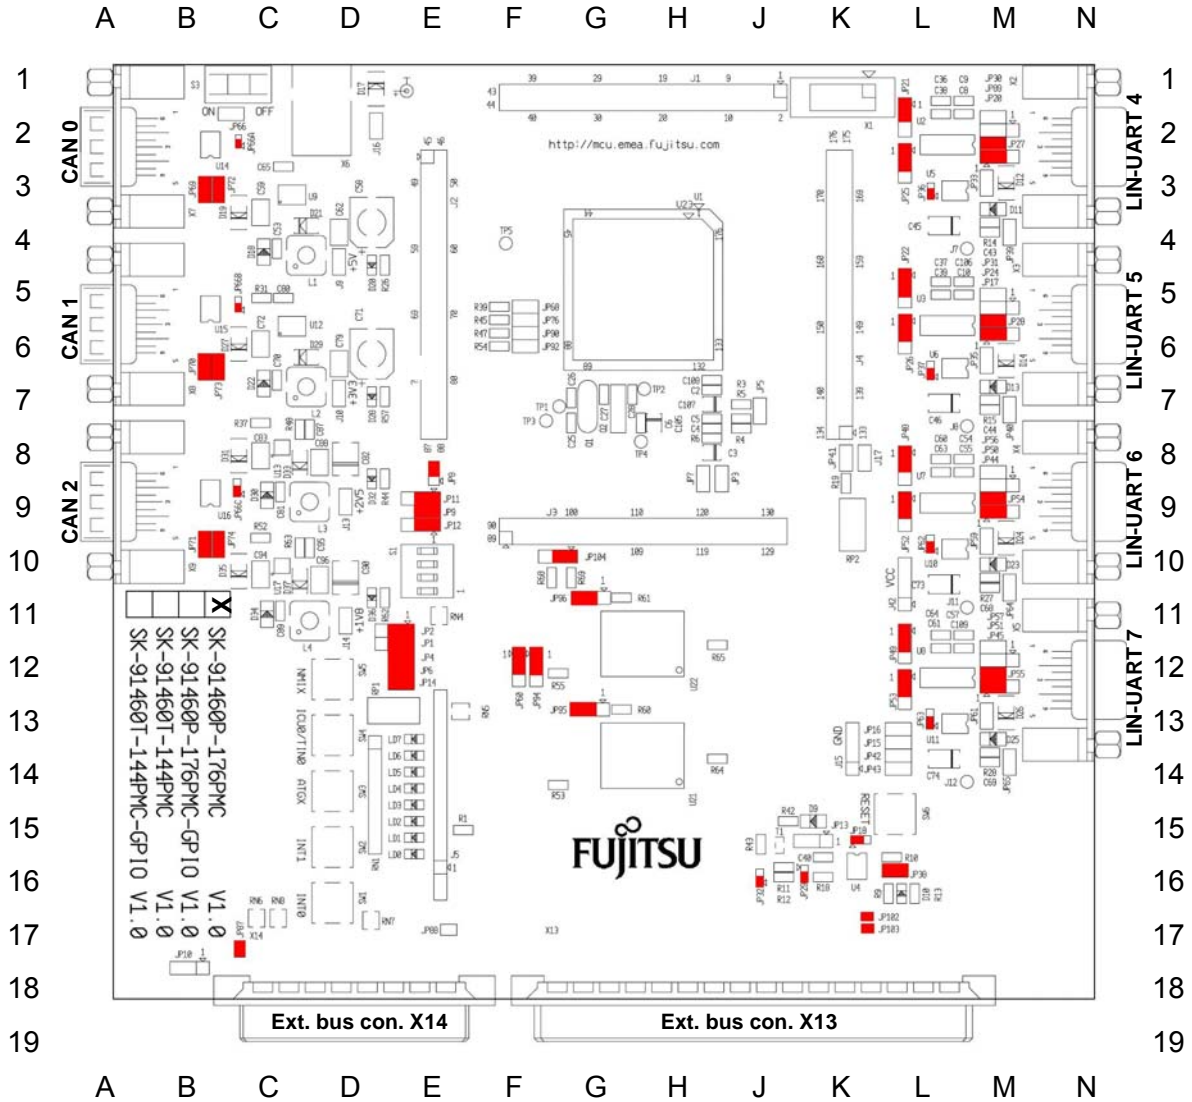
A B C D E F G H J K L M N

1 2 3 4 5 6 7 8 9 10 11 12 13 14 15 16 17 18 19

CAN 0
CAN 1
CAN 2

LIN-UART 4
LIN-UART 5
LIN-UART 6
LIN-UART 7

http://mcu.emea.fujitsu.com

X
SK-91460P-176PMC V1.0
SK-91460P-176PMC-GPIO V1.0
SK-91460T-144PMC V1.0
SK-91460T-144PMC-GPIO V1.0

FUJITSU

Ext. bus con. X14
Ext. bus con. X13

ON OFF
S3
JP66
U14
JP69 JP72
JP68
U15
JP70 JP73
U16
JP71 JP74
+5V
+3V3
+2V5
+1V8
JP11 JP9 JP12
JP2 JP1 JP4 JP6 JP14
JP104
JP96
JP95
JP68 JP94
NMIX
ICU0/TIN0
ATGX
INT1
INT0
LD7 LD6 LD5 LD4 LD3 LD2 LD1 LD0
JP60 JP76 JP90 JP92
R39 R45 R47 R54
VCC
GND
JP16 JP15 JP42 JP43
RESET
JP102 JP103
JP10
JP97
X14
X13
J1 J3 J4 J5
X1 X2 X3 X4 X5 X6 X7 X8 X9
JP27 JP28 JP54 JP55
JP21 JP22 JP40 JP49
JP25 JP26 JP53
U1 U2 U3 U4 U5 U6 U7 U8 U9 U10 U11 U12 U13 U17 U21 U22
RP1 RP2
TP1 TP2 TP3 TP4 TP5